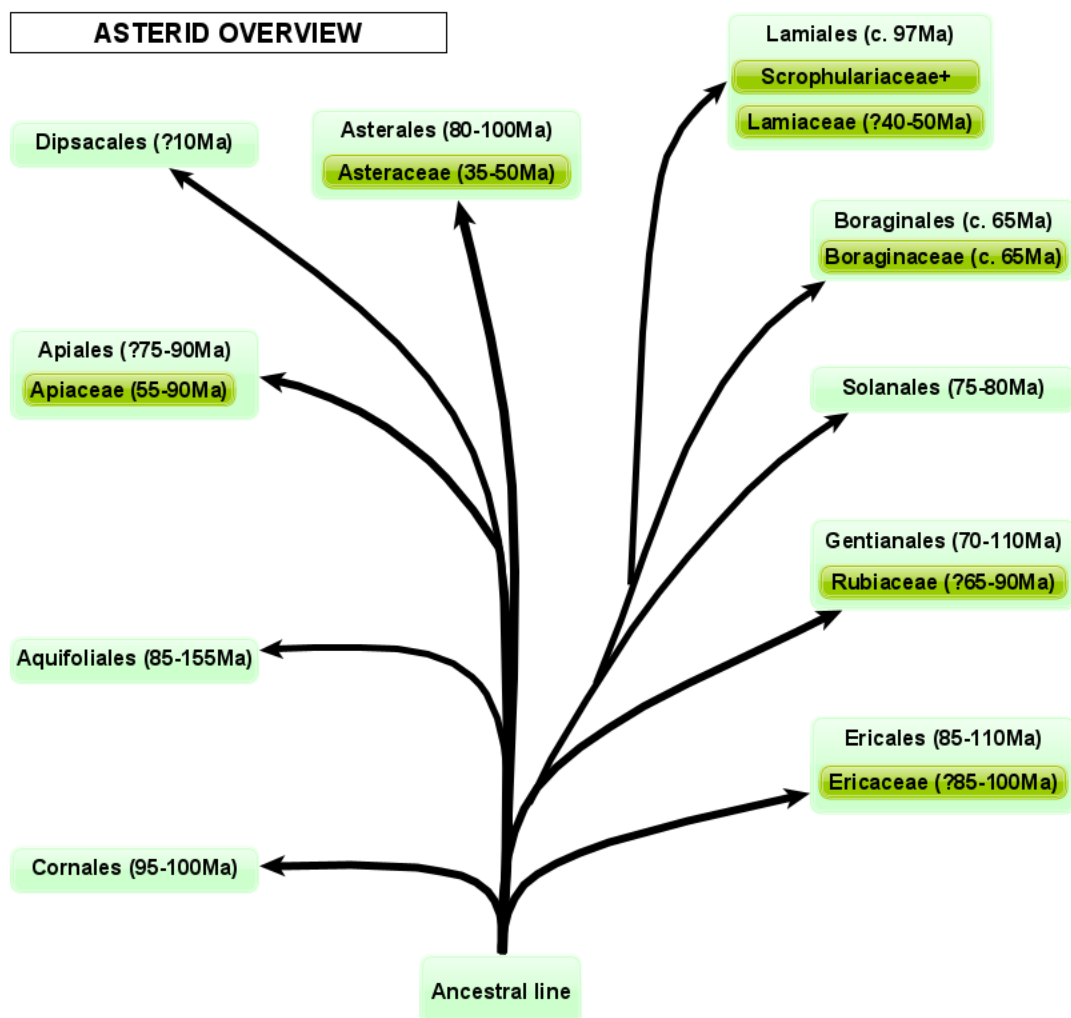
ASTERID OVERVIEW

Dipsacales (?10Ma)

Asterales (80-100Ma)
Asteraceae (35-50Ma)

Lamiales (c. 97Ma)
Scrophulariaceae+
Lamiaceae (?40-50Ma)

Boraginales (c. 65Ma)
Boraginaceae (c. 65Ma)

Apiales (?75-90Ma)
Apiaceae (55-90Ma)

Solanales (75-80Ma)

Gentianales (70-110Ma)
Rubiaceae (?65-90Ma)

Aquifoliales (85-155Ma)

Ericales (85-110Ma)
Ericaceae (?85-100Ma)

Cornales (95-100Ma)

Ancestral line